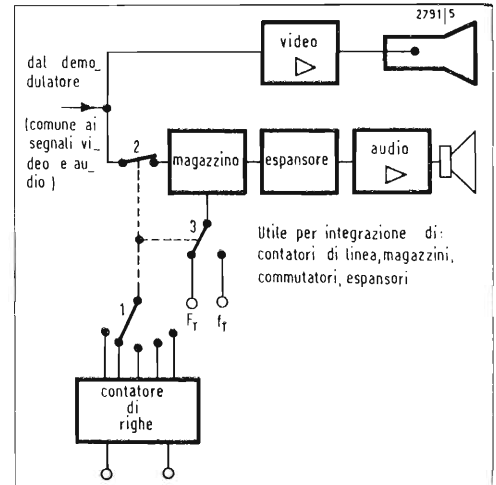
2791|5

video

dal demodulatore

(comune ai segnali video e audio)

2

magazzino

espansore

audio

3

Utile per integrazione di: contatori di linea, magazzini, commutatori, espansori

1

$F_T$

$f_T$

contatore di righe